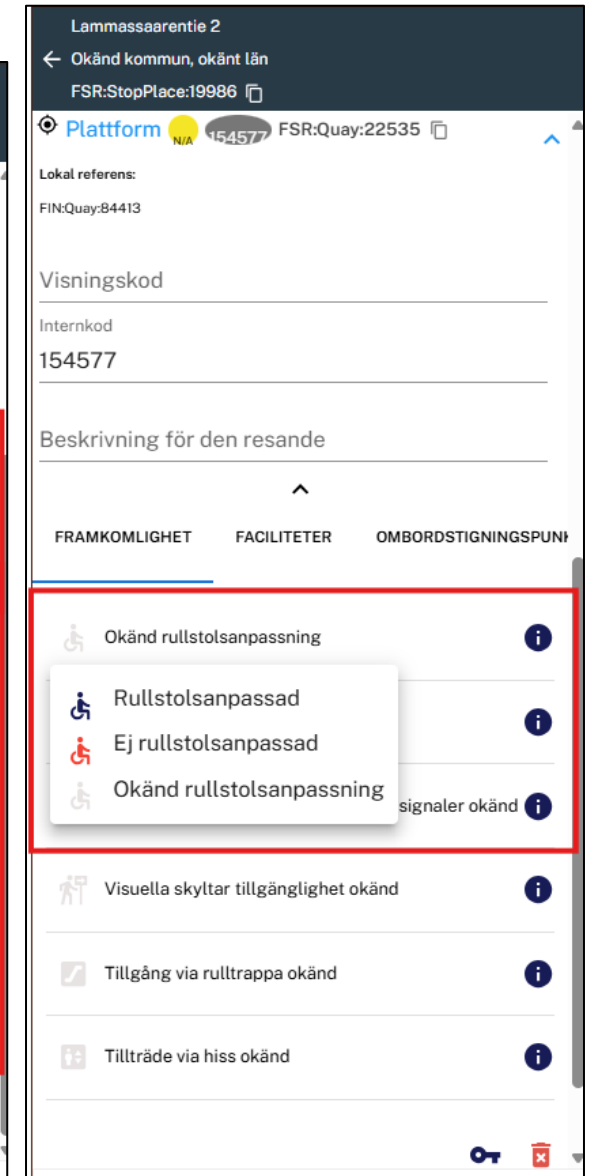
Lammassaarentie 2
Okänd kommun, okänt län
FSR:StopPlace:19986

Plattform N/A 154577 FSR:Quay:22535

Lokal referens:
FIN:Quay:84413

Visningskod

Internkod
154577

Beskrivning för den resande

FRAMKOMLIGHET FACILITETER OMBORDSTIGNINGSPUNK

Okänd rullstolsanpassning

Rullstolsanpassad
Ej rullstolsanpassad
Okänd rullstolsanpassning

signaler okänd

Visuella skyltar tillgänglighet okänd

Tillgång via rulltrappa okänd

Tillträde via hiss okänd